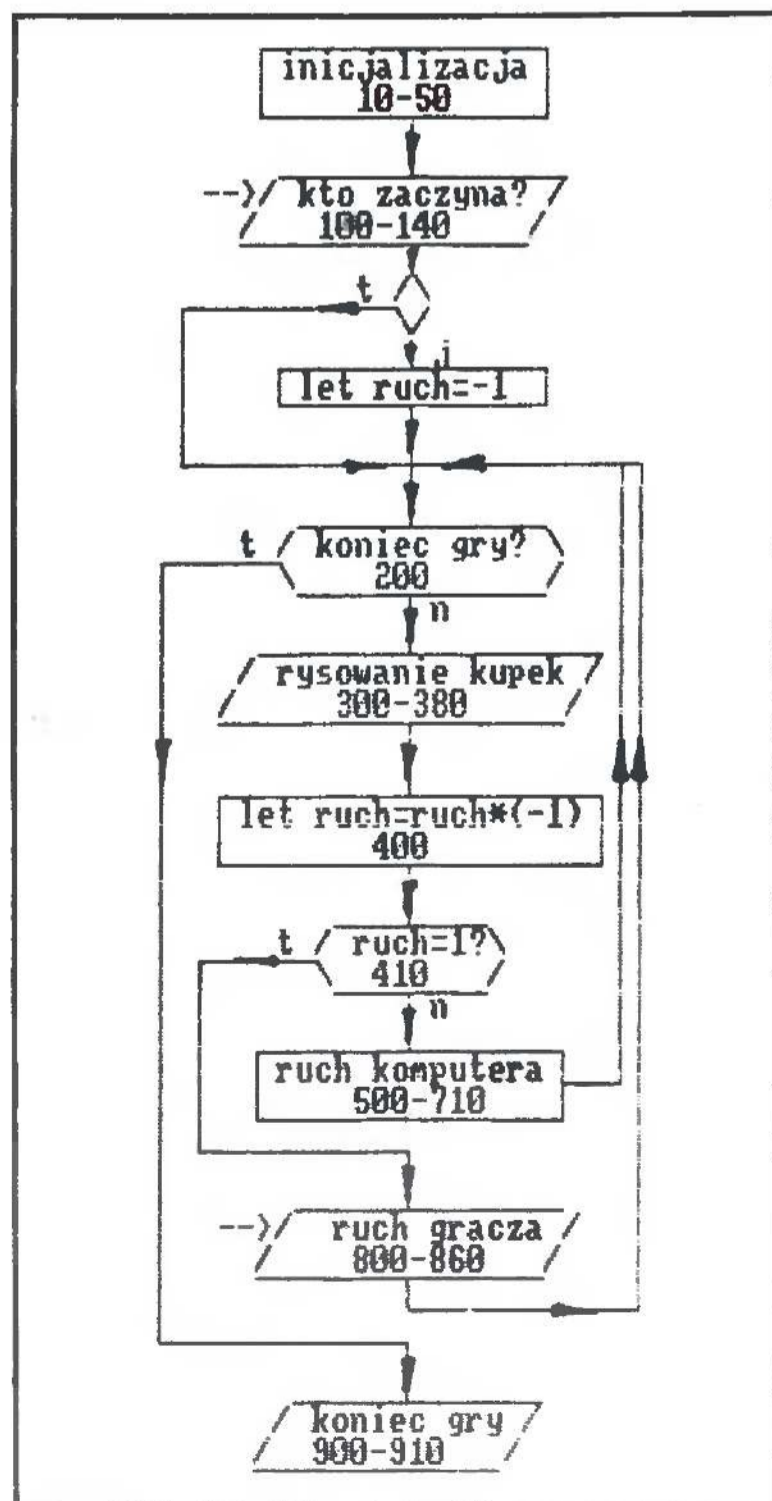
inicjalizacja
10-50

--> kto zaczyna?
100-140

t

n

let ruch=-1

t koniec gry?
200

n

rysowanie kupek
300-380

let ruch=ruch*(-1)
400

t ruch=1?
410

n

ruch komputera
500-710

--> ruch gracza
800-860

koniec gry
900-910